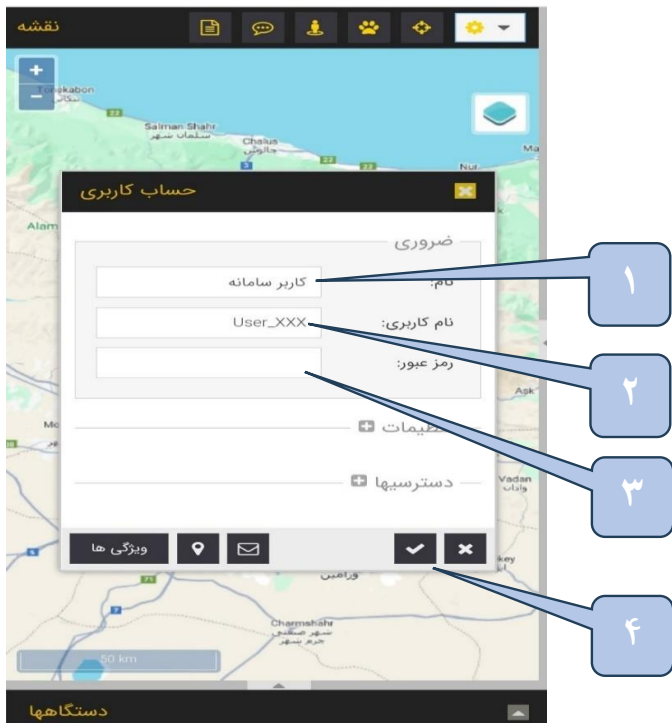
نقشه

Tonekabon
تنکابن
Salman Shahr
سلمان شهر
Chalus
چالوس
Nur
Ma
Alam
Mo
Ask
Vadan
واوان
key
ورامین
Charmshahr
شهر صنعتی
حرم شهر
50 km

حساب کاربری

ضروری
نام: کاربر سامانه
نام کاربری: User_XXX
رمز عبور:

تنظیمات
دسترسیها

ویژگی ها

دستگاهها

۱
۲
۳
۴